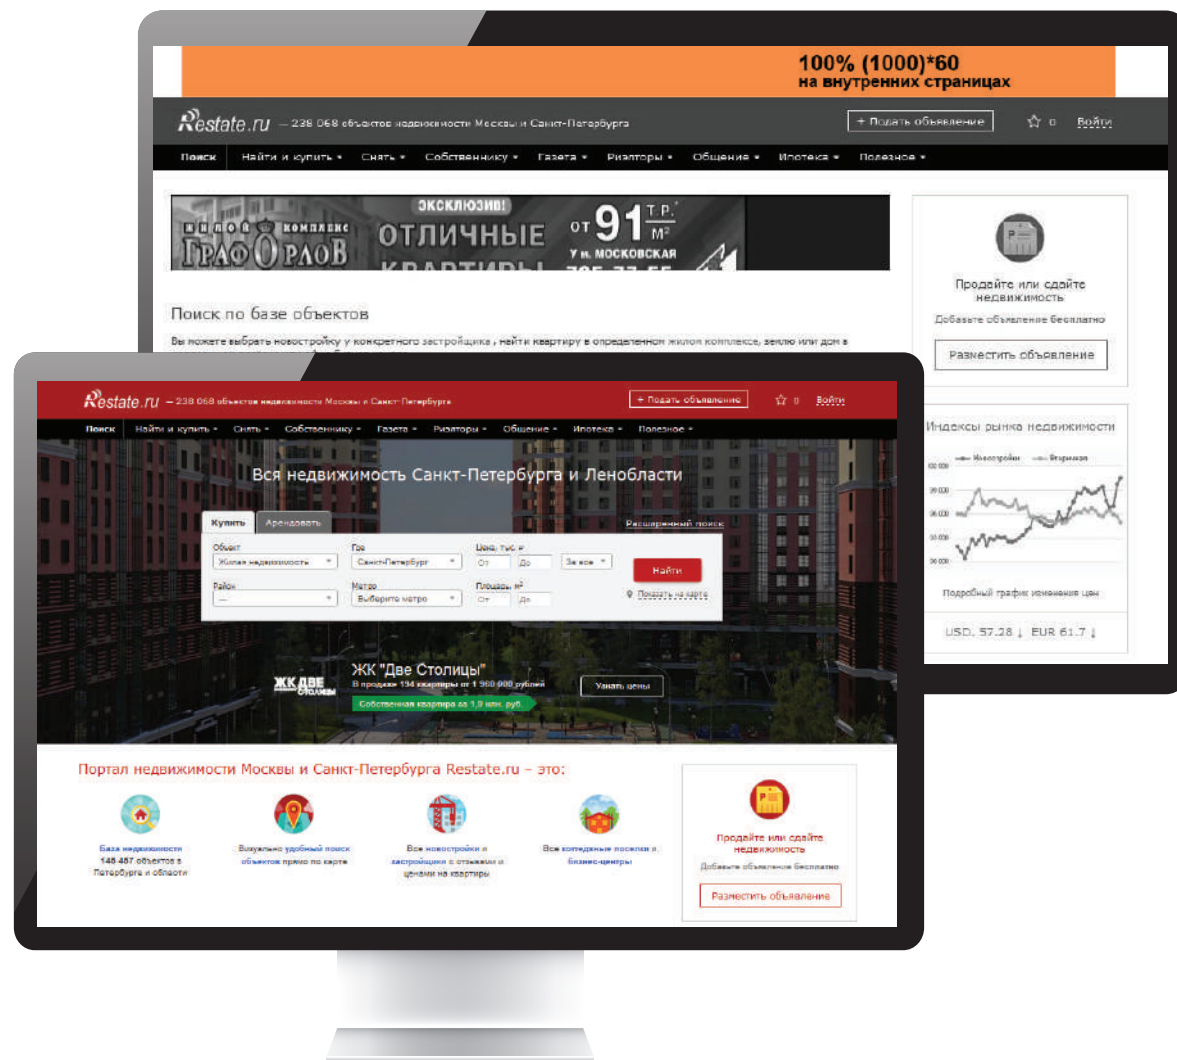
100% (1000)*60
на внутренних страницах

Restate.ru – 238 068 объектов недвижимости Москвы и Санкт-Петербурга
+ Подать объявление
☆ 0 Войти

Поиск | Найти и купить | Снять | Собственнику | Газета | Риэлторы | Общение | Ипотека | Полезное

ЖИЛОЙ КОМПЛЕКС ГРАФ ОРЛОВ
ЭКСКЛЮЗИВ!
ОТЛИЧНЫЕ КВАРТИРЫ
ОТ 91 Т.Р. М²
У м. МОСКОВСКАЯ

Продайте или сдайте недвижимость
Добавьте объявление бесплатно
Разместить объявление

Поиск по базе объектов
Вы можете выбрать новостройку у конкретного застройщика, найти квартиру в определенном жилом комплексе, землю или дом в

Индексы рынка недвижимости
Новостройки
Вторичная
Подробный график изменения цен
USD 57.28 ↓ EUR 61.7 ↓

Restate.ru – 238 068 объектов недвижимости Москвы и Санкт-Петербурга
+ Подать объявление
☆ 0 Войти

Поиск | Найти и купить | Снять | Собственнику | Газета | Риэлторы | Общение | Ипотека | Полезное

Вся недвижимость Санкт-Петербурга и Ленобласти
Купить | Арендовать
Расширенный поиск
Объект: Жилая недвижимость
Где: Санкт-Петербург
Цена, тыс. ₽: От | До | За все
Найти
Район: —
Метро: Выберите метро
Площадь, м²: От | До
Показать на карте

ЖК ДВЕ СТОЛИЦЫ
ЖК "Две Столицы"
В продаже 194 квартиры от 1 960 000 рублей
Узнать цены
Собственная квартира за 1,9 млн. руб.

Портал недвижимости Москвы и Санкт-Петербурга Restate.ru – это:
База недвижимости 146 467 объектов в Петербурге и области
Визуально удобный поиск объектов прямо по карте
Все новостройки и застройщики с отзывами и ценами на квартиры
Все коттеджные поселки и бизнес-центры

Продайте или сдайте недвижимость
Добавьте объявление бесплатно
Разместить объявление